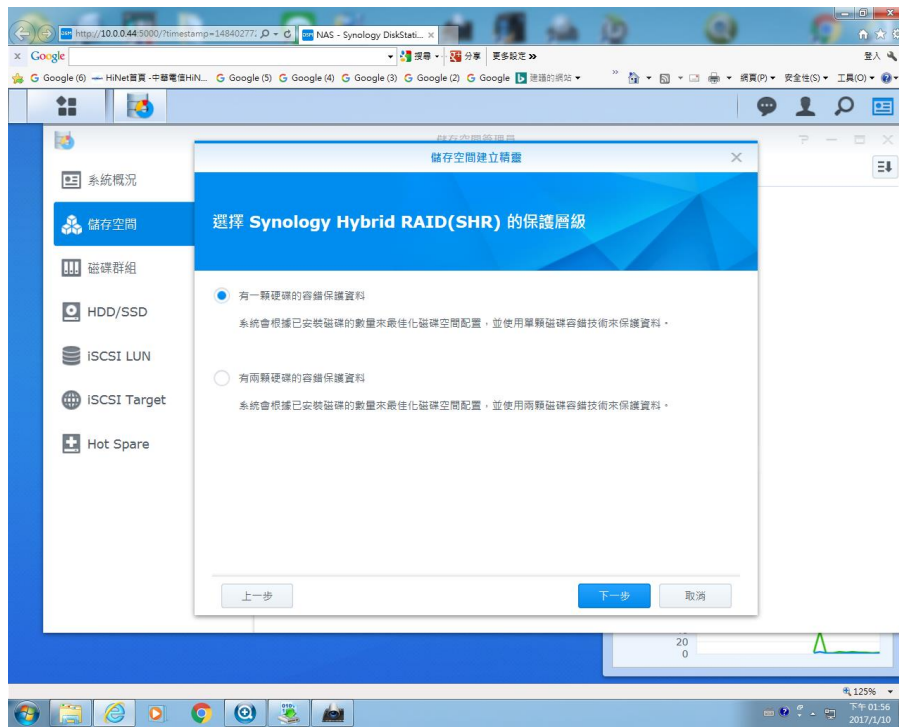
http://10.0.0.44:5000/?timestamp=14840277 NAS - Synology DiskStati... ×

× Google 搜尋 分享 更多設定 » 登入

Google (6) HiNet首頁 -中華電信HiN... Google (5) Google (4) Google (3) Google (2) Google 建議的網站 網頁(P) 安全性(S) 工具(O)

儲存空間管理員

系統概況

儲存空間

磁碟群組

HDD/SSD

iSCSI LUN

iSCSI Target

Hot Spare

儲存空間建立精靈

選擇 Synology Hybrid RAID(SHR) 的保護層級

有一顆硬碟的容錯保護資料

系統會根據已安裝磁碟的數量來最佳化磁碟空間配置，並使用單顆磁碟容錯技術來保護資料。

有兩顆硬碟的容錯保護資料

系統會根據已安裝磁碟的數量來最佳化磁碟空間配置，並使用兩顆磁碟容錯技術來保護資料。

上一步

下一步

取消

20
0

125%

下午 01:56
2017/1/10